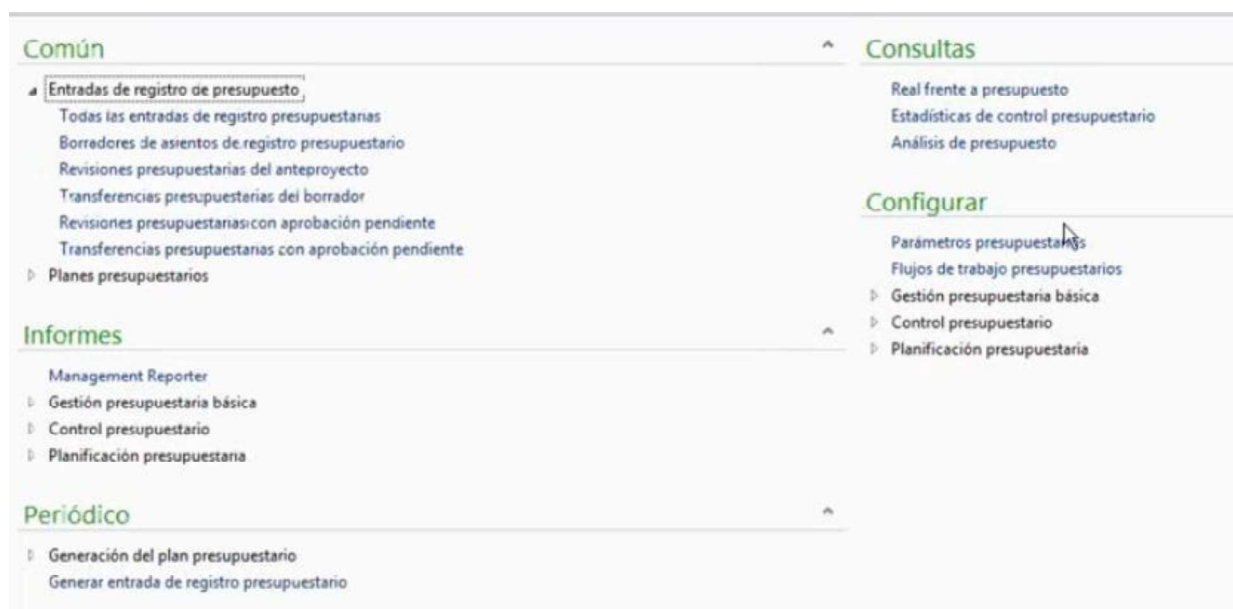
Común

Entradas de registro de presupuesto
Todas las entradas de registro presupuestarias
Borradores de asientos de registro presupuestario
Revisiones presupuestarias del anteproyecto
Transferencias presupuesterias del borrador
Revisiones presupuestariascon aprobación pendiente
Transferencias presupuestarias con aprobación pendiente
Planes presupuestarios

Informes

Management Reporter
Gestión presupuestaria básica
Control presupuestario
Planificación presupuestaria

Periódico

Generación del plan presupuestario
Generar entrada de registro presupuestario

Consultas

Real frente a presupuesto
Estadísticas de control presupuestario
Análisis de presupuesto

Configurar

Parámetros presupuestarios
Flujos de trabajo presupuestarios
Gestión presupuestaria básica
Control presupuestario
Planificación presupuestaria